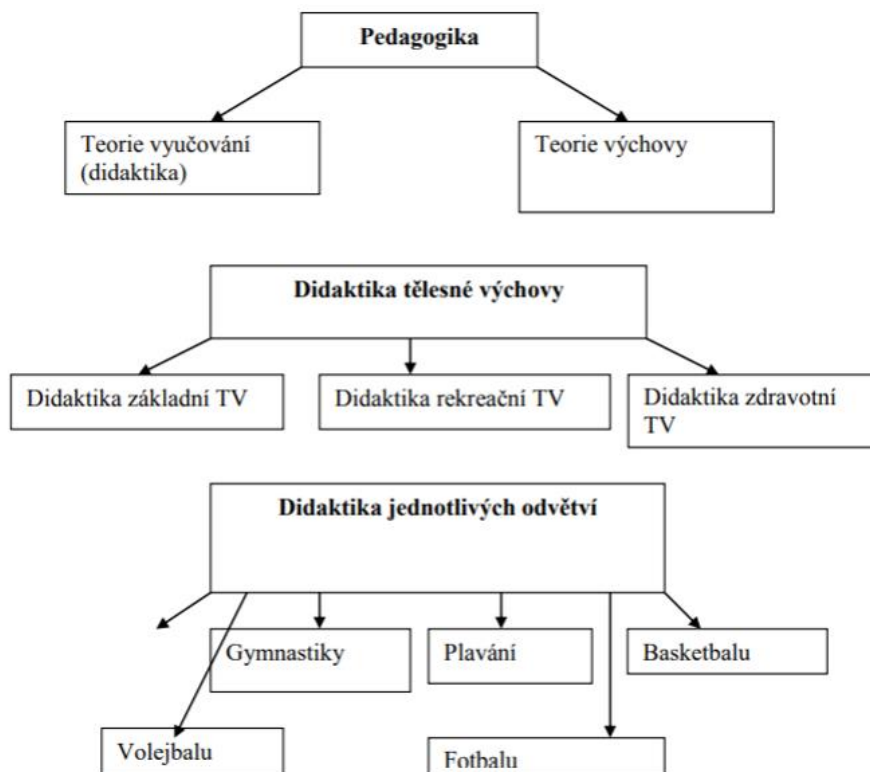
Pedagogika

Teorie vyučování (didaktika)

Teorie výchovy

Didaktika tělesné výchovy

Didaktika základní TV

Didaktika rekreační TV

Didaktika zdravotní TV

Didaktika jednotlivých odvětví

Gymnastiky

Plavání

Basketbalu

Volejbalu

Fotbalu